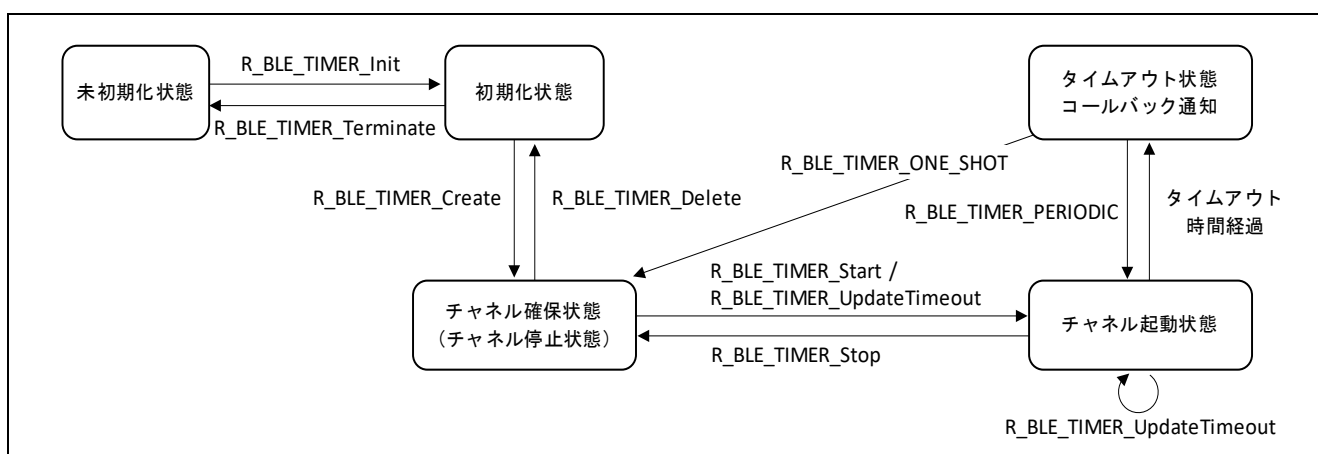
未初期化状態

R_BLE_TIMER_Init

R_BLE_TIMER_Terminate

初期化状態

タイムアウト状態
コールバック通知

R_BLE_TIMER_ONE_SHOT

R_BLE_TIMER_Create

R_BLE_TIMER_Delete

R_BLE_TIMER_PERIODIC

タイムアウト
時間経過

R_BLE_TIMER_Start /
R_BLE_TIMER_UpdateTimeout

チャネル確保状態
（チャネル停止状態）

R_BLE_TIMER_Stop

チャネル起動状態

R_BLE_TIMER_UpdateTimeout